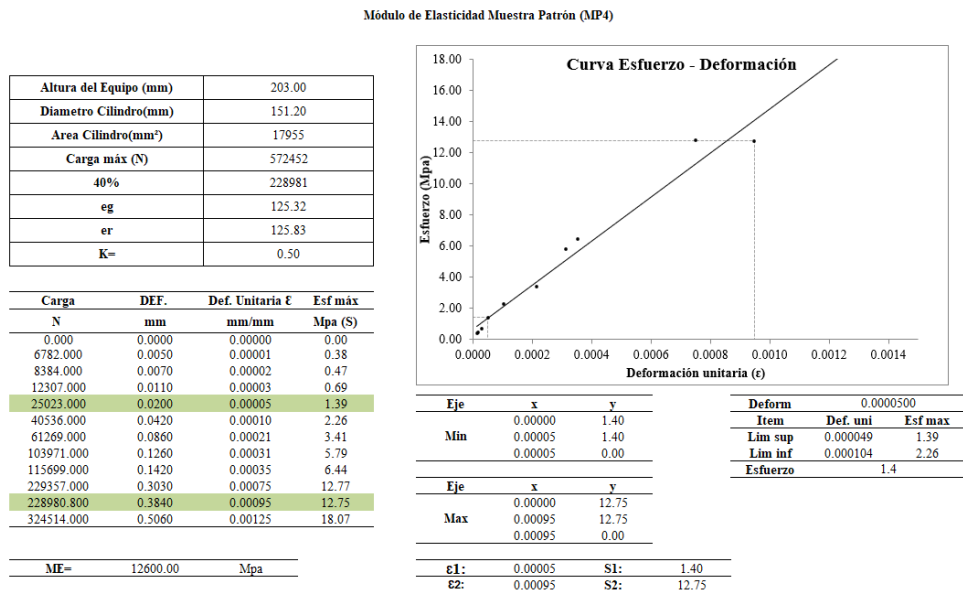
Módulo de Elasticidad Muestra Patrón (MP4)

| Altura del Equipo (mm) | 203.00 |
|---|---|
| Diametro Cilindro(mm) | 151.20 |
| Area Cilindro(mm²) | 17955 |
| Carga máx (N) | 572452 |
| 40% | 228981 |
| eg | 125.32 |
| er | 125.83 |
| K= | 0.50 |

| Carga | DEF. | Def. Unitaria Ɛ | Esf máx |
|---|---|---|---|
| N | mm | mm/mm | Mpa (S) |
| 0.000 | 0.0000 | 0.00000 | 0.00 |
| 6782.000 | 0.0050 | 0.00001 | 0.38 |
| 8384.000 | 0.0070 | 0.00002 | 0.47 |
| 12307.000 | 0.0110 | 0.00003 | 0.69 |
| 25023.000 | 0.0200 | 0.00005 | 1.39 |
| 40536.000 | 0.0420 | 0.00010 | 2.26 |
| 61269.000 | 0.0860 | 0.00021 | 3.41 |
| 103971.000 | 0.1260 | 0.00031 | 5.79 |
| 115699.000 | 0.1420 | 0.00035 | 6.44 |
| 229357.000 | 0.3030 | 0.00075 | 12.77 |
| 228980.800 | 0.3840 | 0.00095 | 12.75 |
| 324514.000 | 0.5060 | 0.00125 | 18.07 |

| ME= | 12600.00 | Mpa |
|---|---|---|

Curva Esfuerzo - Deformación
Esfuerzo (Mpa)
18.00
16.00
14.00
12.00
10.00
8.00
6.00
4.00
2.00
0.00
0.0000 0.0002 0.0004 0.0006 0.0008 0.0010 0.0012 0.0014
Deformación unitaria (ε)

| Eje | x | y |
|---|---|---|
| Min | 0.00000 | 1.40 |
| | 0.00005 | 1.40 |
| | 0.00005 | 0.00 |

| Eje | x | y |
|---|---|---|
| Max | 0.00000 | 12.75 |
| | 0.00095 | 12.75 |
| | 0.00095 | 0.00 |

| ε1: | 0.00005 | S1: | 1.40 |
|---|---|---|---|
| ε2: | 0.00095 | S2: | 12.75 |

| Deform | 0.0000500 | |
|---|---|---|
| Item | Def. uni | Esf max |
| Lim sup | 0.000049 | 1.39 |
| Lim inf | 0.000104 | 2.26 |
| Esfuerzo | 1.4 | |